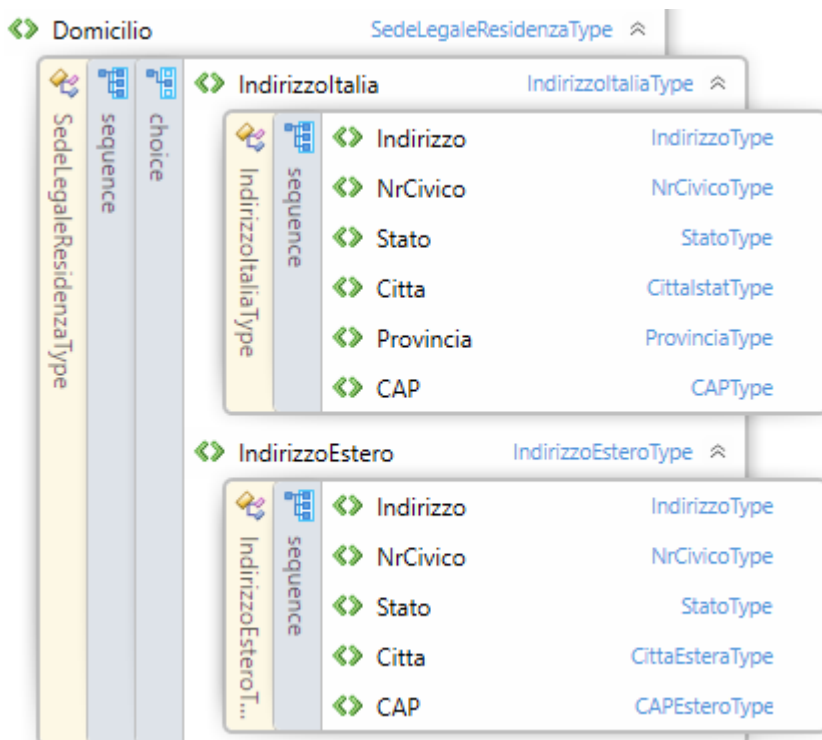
Domicilio SedeLegaleResidenzaType

SedeLegaleResidenzaType
sequence
choice

IndirizzoItalia IndirizzoItaliaType

IndirizzoItaliaType
sequence

| | |
|---|---|
| Indirizzo | IndirizzoType |
| NrCivico | NrCivicoType |
| Stato | StatoType |
| Citta | CittaIstatType |
| Provincia | ProvinciaType |
| CAP | CAPType |

IndirizzoEstero IndirizzoEsteroType

IndirizzoEsteroT...
sequence

| | |
|---|---|
| Indirizzo | IndirizzoType |
| NrCivico | NrCivicoType |
| Stato | StatoType |
| Citta | CittaEsteraType |
| CAP | CAPEsteroType |